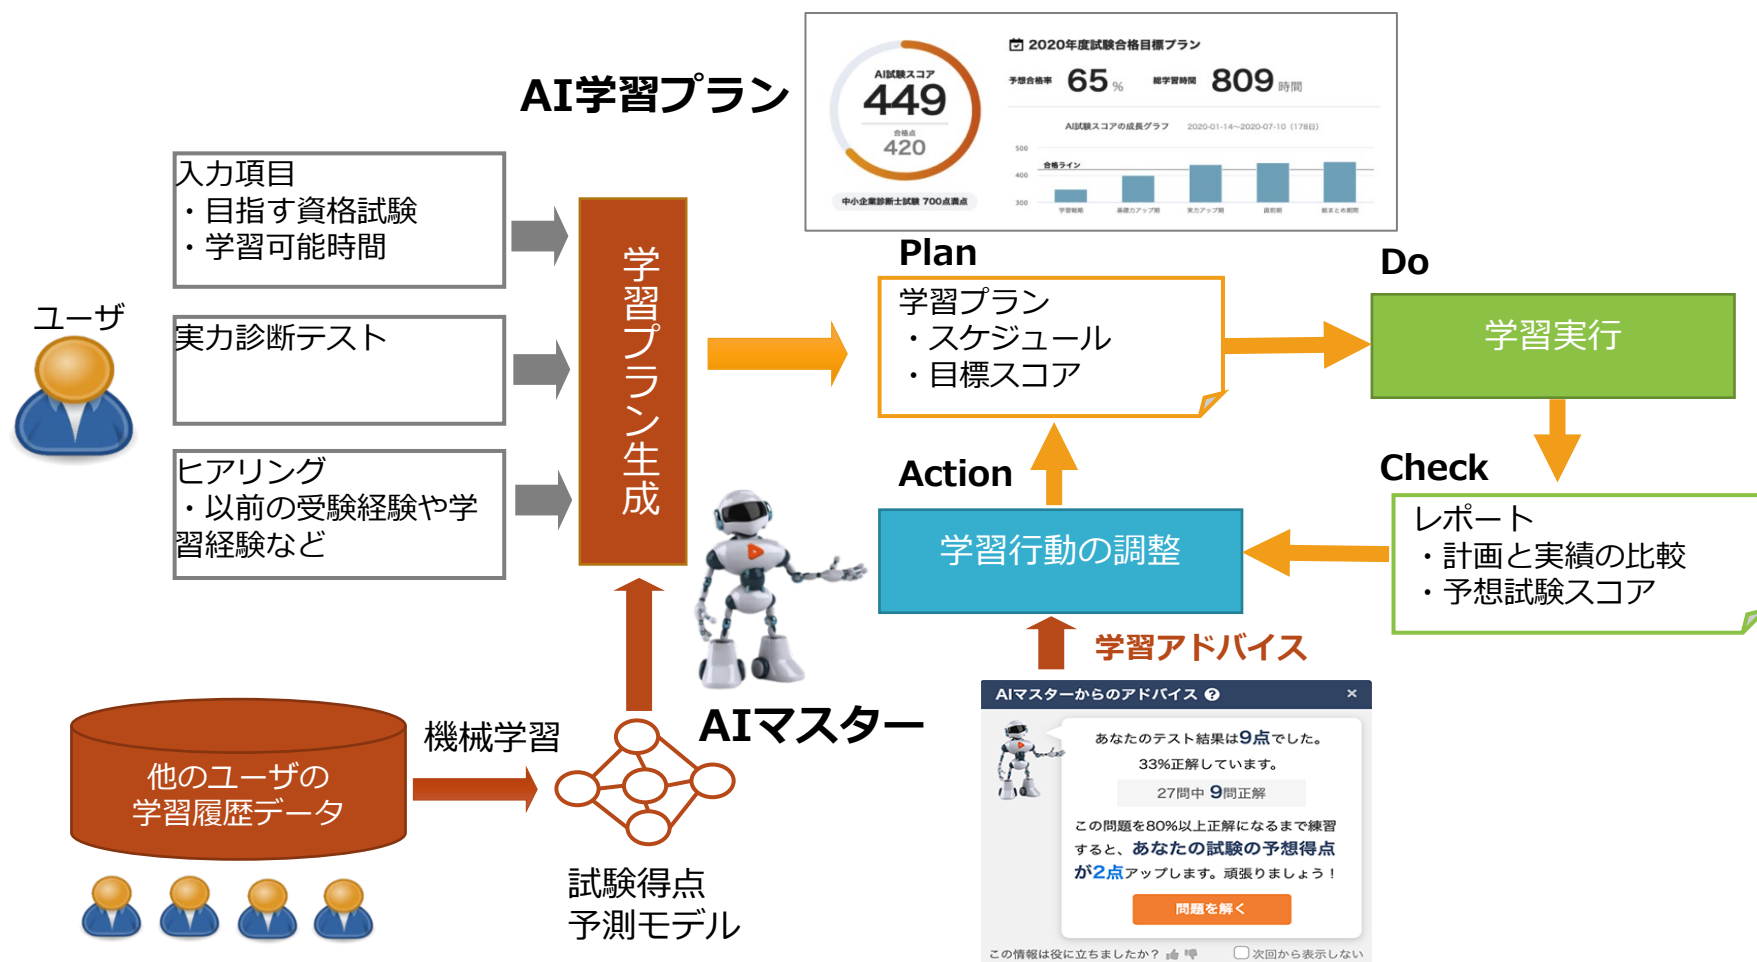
AI学習プラン

AI試験スコア
449
合格点
420
中小企業診断士試験 700点満点

2020年度試験合格目標プラン
予想合格率 65 %
総学習時間 809 時間
AI試験スコアの成長グラフ 2020-01-14~2020-07-10 (178日)
500
400
300
合格ライン

入力項目
・目指す資格試験
・学習可能時間

ユーザ

実力診断テスト

ヒアリング
・以前の受験経験や学習経験など

学習プラン生成

Plan
学習プラン
・スケジュール
・目標スコア

Do
学習実行

Check
レポート
・計画と実績の比較
・予想試験スコア

Action
学習行動の調整

学習アドバイス

AIマスターからのアドバイス
×
あなたのテスト結果は9点でした。
33%正解しています。
27問中 9問正解
この問題を80%以上正解になるまで練習すると、あなたの試験の予想得点が2点アップします。頑張りましょう！
問題を解く
この情報は役に立ちましたか？
次回から表示しない

AIマスター

他のユーザの
学習履歴データ

機械学習

試験得点
予測モデル